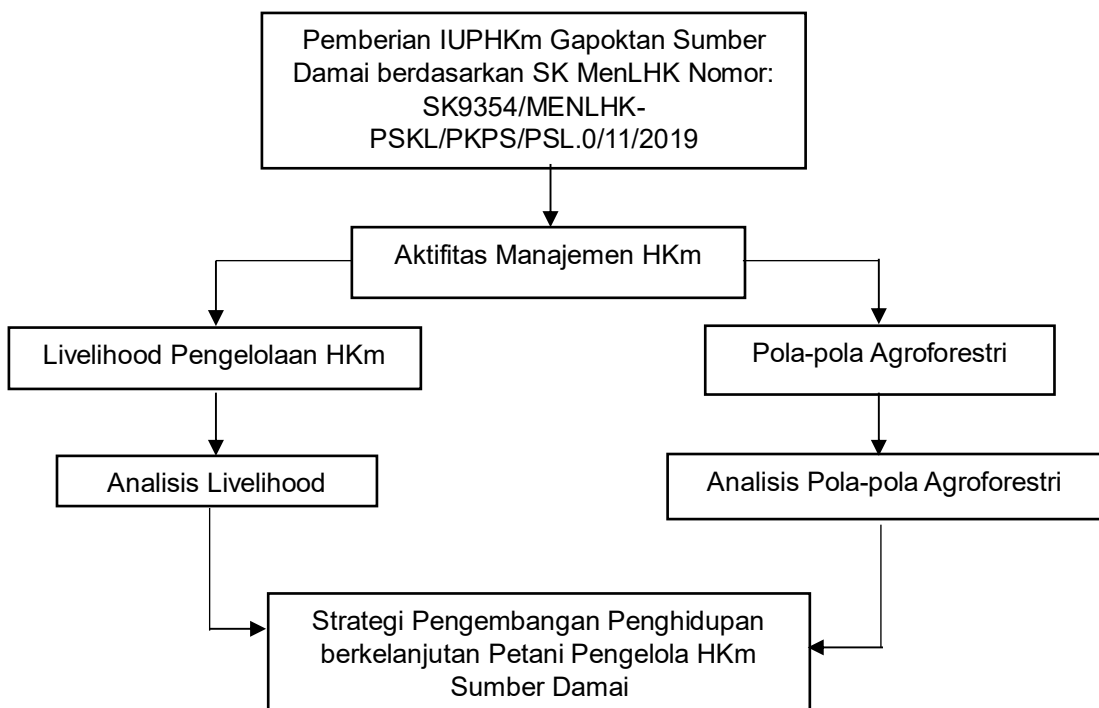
Pemberian IUPHKm Gapoktan Sumber Damai berdasarkan SK MenLHK Nomor: SK9354/MENLHK-PSKL/PKPS/PSL.0/11/2019

Aktifitas Manajemen HKm

Livelihood Pengelolaan HKm

Pola-pola Agroforestri

Analisis Livelihood

Analisis Pola-pola Agroforestri

Strategi Pengembangan Penghidupan berkelanjutan Petani Pengelola HKm Sumber Damai